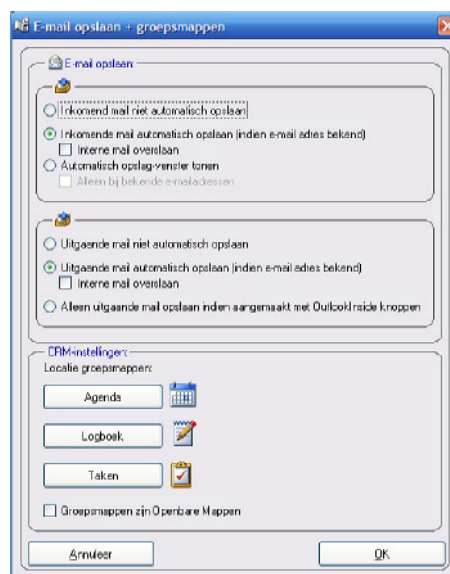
E-mail opslaan + groepsmappen

E-mail opslaan

Inkomend mail niet automatisch opslaan

Inkomende mail automatisch opslaan (indien e-mail adres bekend)

Interne mail overslaan

Automatisch opslag-venster tonen

Alleen bij bekende e-mailadressen

Uitgaande mail niet automatisch opslaan

Uitgaande mail automatisch opslaan (indien e-mail adres bekend)

Interne mail overslaan

Alleen uitgaande mail opslaan indien aangemaakt met OutlookInside knoppen

CRM-instellingen:

Locatie groepsmappen:

Agenda

Logboek

Taken

Groepsmappen zijn Openbare Mappen

Annuleer

OK